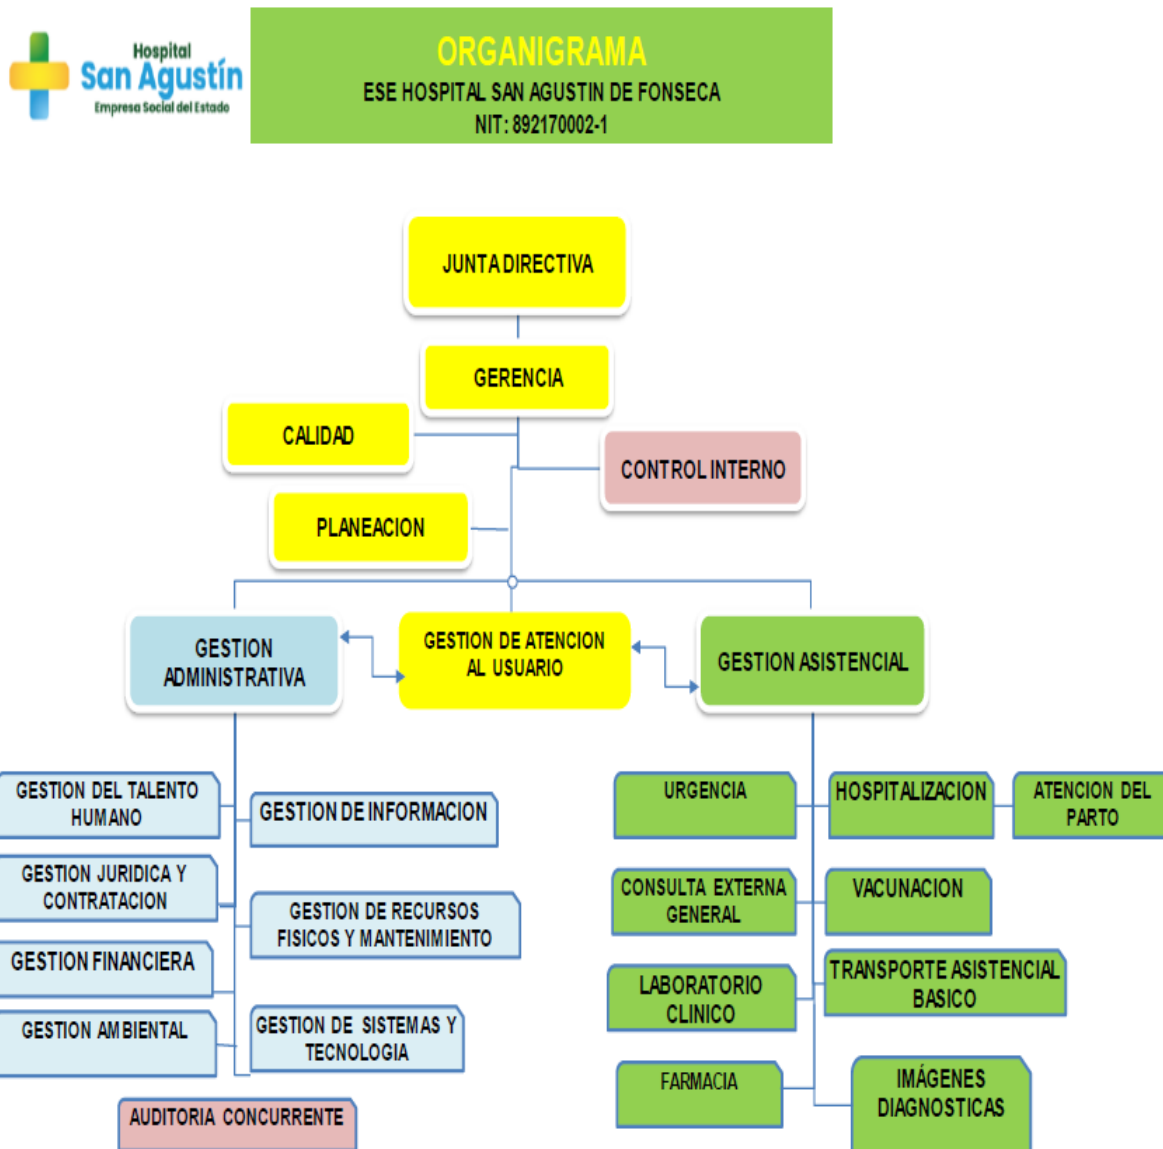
Hospital
San Agustín
Empresa Social del Estado

ORGANIGRAMA
ESE HOSPITAL SAN AGUSTIN DE FONSECA
NIT: 892170002-1

JUNTA DIRECTIVA

GERENCIA

CALIDAD

CONTROL INTERNO

PLANEACION

GESTION ADMINISTRATIVA

GESTION DE ATENCION AL USUARIO

GESTION ASISTENCIAL

GESTION DEL TALENTO HUMANO

GESTION DE INFORMACION

GESTION JURIDICA Y CONTRATACION

GESTION DE RECURSOS FISICOS Y MANTENIMIENTO

GESTION FINANCIERA

GESTION AMBIENTAL

GESTION DE SISTEMAS Y TECNOLOGIA

AUDITORIA CONCURRENTE

URGENCIA

HOSPITALIZACION

ATENCION DEL PARTO

CONSULTA EXTERNA GENERAL

VACUNACION

LABORATORIO CLINICO

TRANSPORTE ASISTENCIAL BASICO

FARMACIA

IMÁGENES DIAGNOSTICAS